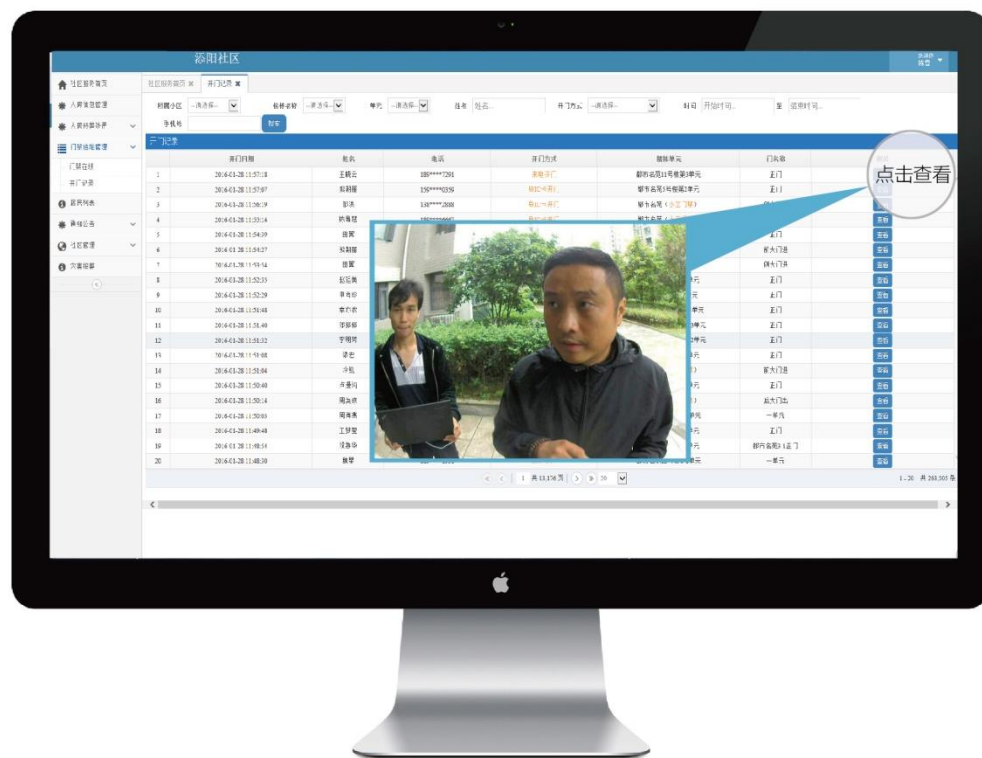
添阳社区

社区服务首页
人脸信息管理
人脸核查管理
门禁信息管理
门禁查询
开门记录
居民列表
物业公告
社区管理
访客登录

社区服务首页 ✕ 开门记录 ✕

所属小区 --请选择-- 楼栋名称 --请选择-- 单元 --请选择-- 姓名 姓名... 开门方式 --请选择-- 时间 开始时间... 至 结束时间...
手机号 搜索

开门记录

| | 开门日期 | 姓名 | 电话 | 开门方式 | 楼栋单元 | 门名称 | |
|---|---|---|---|---|---|---|---|
| 1 | 2016-01-28 11:57:18 | 王鹏云 | 186****7291 | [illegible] | 都市名苑11号楼第3单元 | 正门 | |
| 2 | 2016-01-28 11:57:07 | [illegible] | 159****5539 | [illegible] | 都市名苑5号楼第2单元 | 正门 | |
| 3 | 2016-01-28 11:56:19 | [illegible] | 138****2888 | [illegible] | 都市名苑（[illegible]） | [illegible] | |
| 4 | 2016-01-28 11:55:14 | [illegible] | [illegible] | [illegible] | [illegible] | | 查看 |
| 5 | 2016-01-28 11:54:39 | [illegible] | | | | 正门 | 查看 |
| 6 | 2016-01-28 11:54:27 | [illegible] | | | | 东大门进 | 查看 |
| 7 | 2016-01-28 11:53:54 | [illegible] | | | | 西大门进 | 查看 |
| 8 | 2016-01-28 11:52:35 | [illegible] | | | 元 | 正门 | 查看 |
| 9 | 2016-01-28 11:52:29 | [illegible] | | | 元 | 正门 | 查看 |
| 10 | 2016-01-28 11:51:48 | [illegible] | | | 单元 | 正门 | 查看 |
| 11 | 2016-01-28 11:51:40 | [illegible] | | | 单元 | 正门 | 查看 |
| 12 | 2016-01-28 11:51:32 | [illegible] | | | 单元 | 正门 | 查看 |
| 13 | 2016-01-28 11:51:08 | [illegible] | | | 单元 | 正门 | 查看 |
| 14 | 2016-01-28 11:51:04 | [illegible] | | | ) | 东大门进 | 查看 |
| 15 | 2016-01-28 11:50:40 | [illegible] | | | 元 | 正门 | 查看 |
| 16 | 2016-01-28 11:50:14 | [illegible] | | | ) | 北大门出 | 查看 |
| 17 | 2016-01-28 11:50:03 | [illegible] | | | 单元 | 一单元 | 查看 |
| 18 | 2016-01-28 11:49:48 | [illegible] | | | 单元 | 正门 | 查看 |
| 19 | 2016-01-28 11:48:54 | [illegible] | | | 元 | 都市名苑1正门 | 查看 |
| 20 | 2016-01-28 11:48:30 | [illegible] | | | 单元 | 一单元 | 查看 |

1 共13,150页 10

1 - 20 共 263,005 条

点击查看